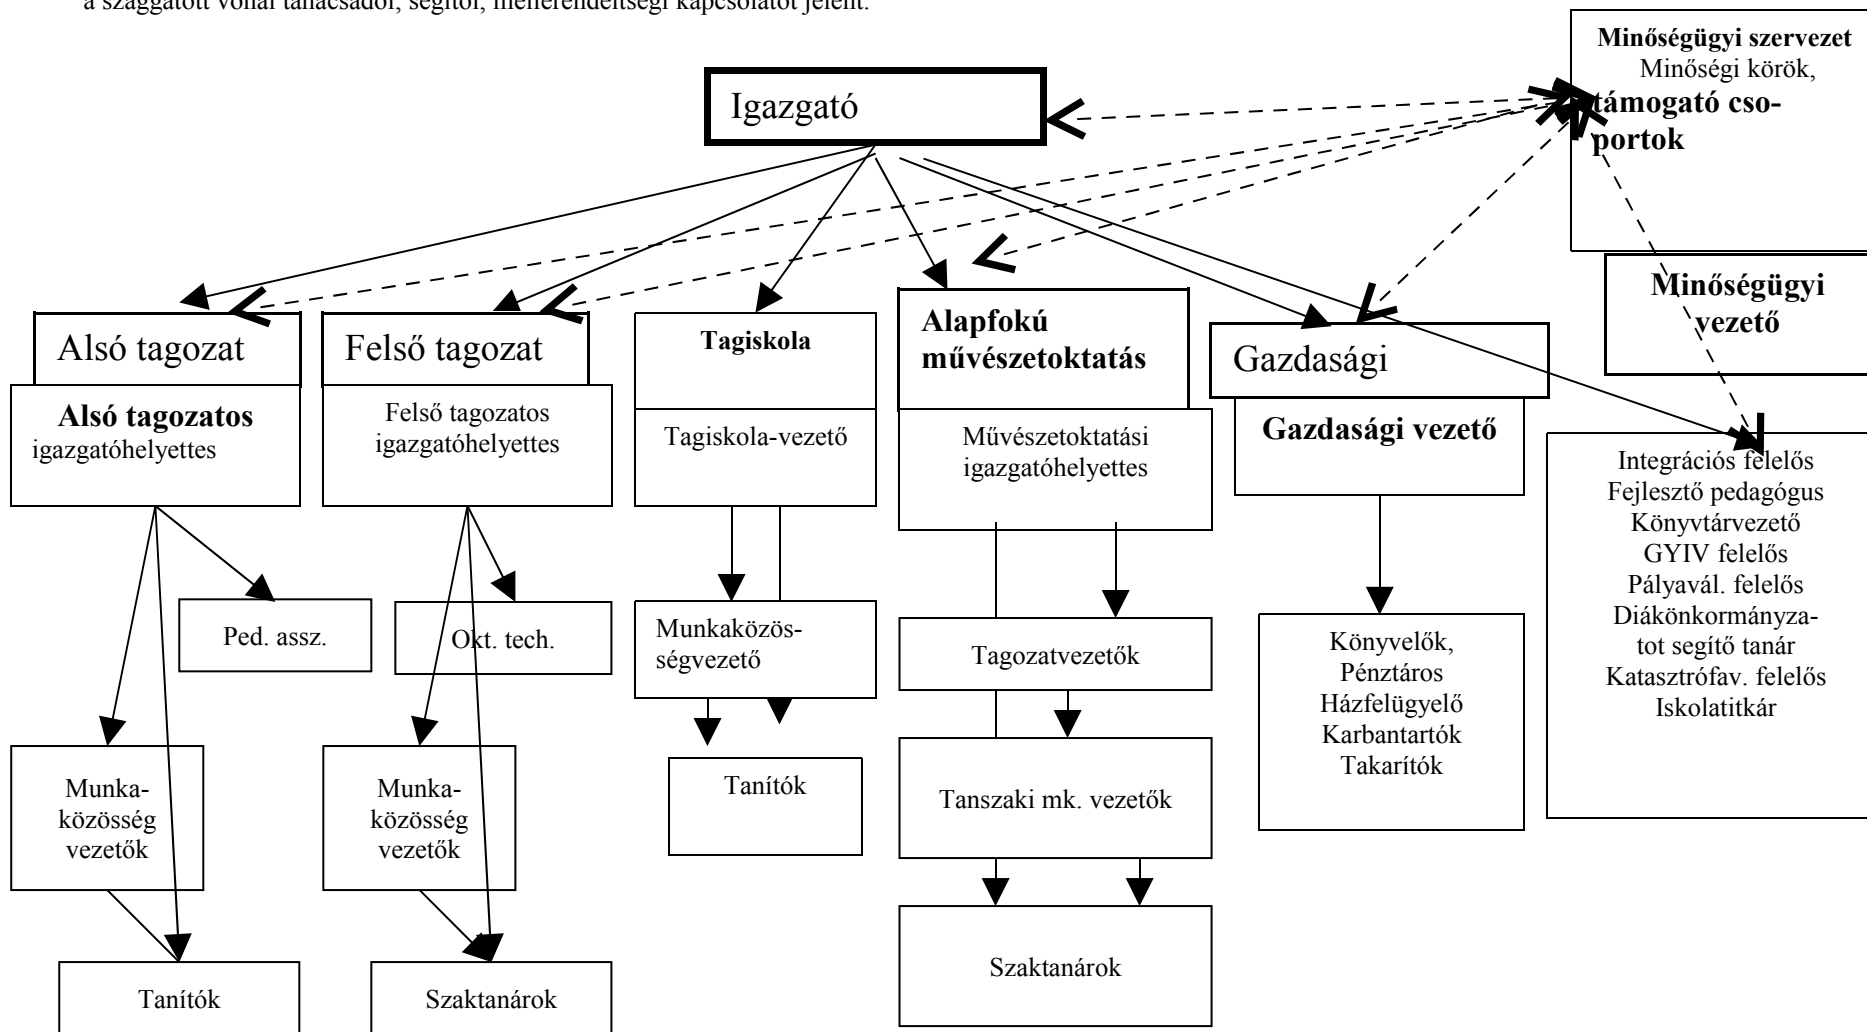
a szaggatott vonal tanácsadói, segítői, mellérendeltségi kapcsolatot jelent.

Minőségügyi szervezet
Minőségi körök, támogató csoportok

Igazgató

Minőségügyi vezető

Alsó tagozat

Felső tagozat

Tagiskola

Alapfokú művészetoktatás

Gazdasági

Alsó tagozatos igazgatóhelyettes

Felső tagozatos igazgatóhelyettes

Tagiskola-vezető

Művészetoktatási igazgatóhelyettes

Gazdasági vezető

Integrációs felelős
Fejlesztő pedagógus
Könyvtárvezető
GYIV felelős
Pályavál. felelős
Diákönkormányzatot segítő tanár
Katasztrófav. felelős
Iskolatitkár

Ped. assz.

Okt. tech.

Munkaközösségvezető

Tagozatvezetők

Könyvelők,
Pénztáros
Házfelügyelő
Karbantartók
Takarítók

Munkaközösség vezetők

Munkaközösség vezetők

Tanítók

Tanszaki mk. vezetők

Szaktanárok

Tanítók

Szaktanárok